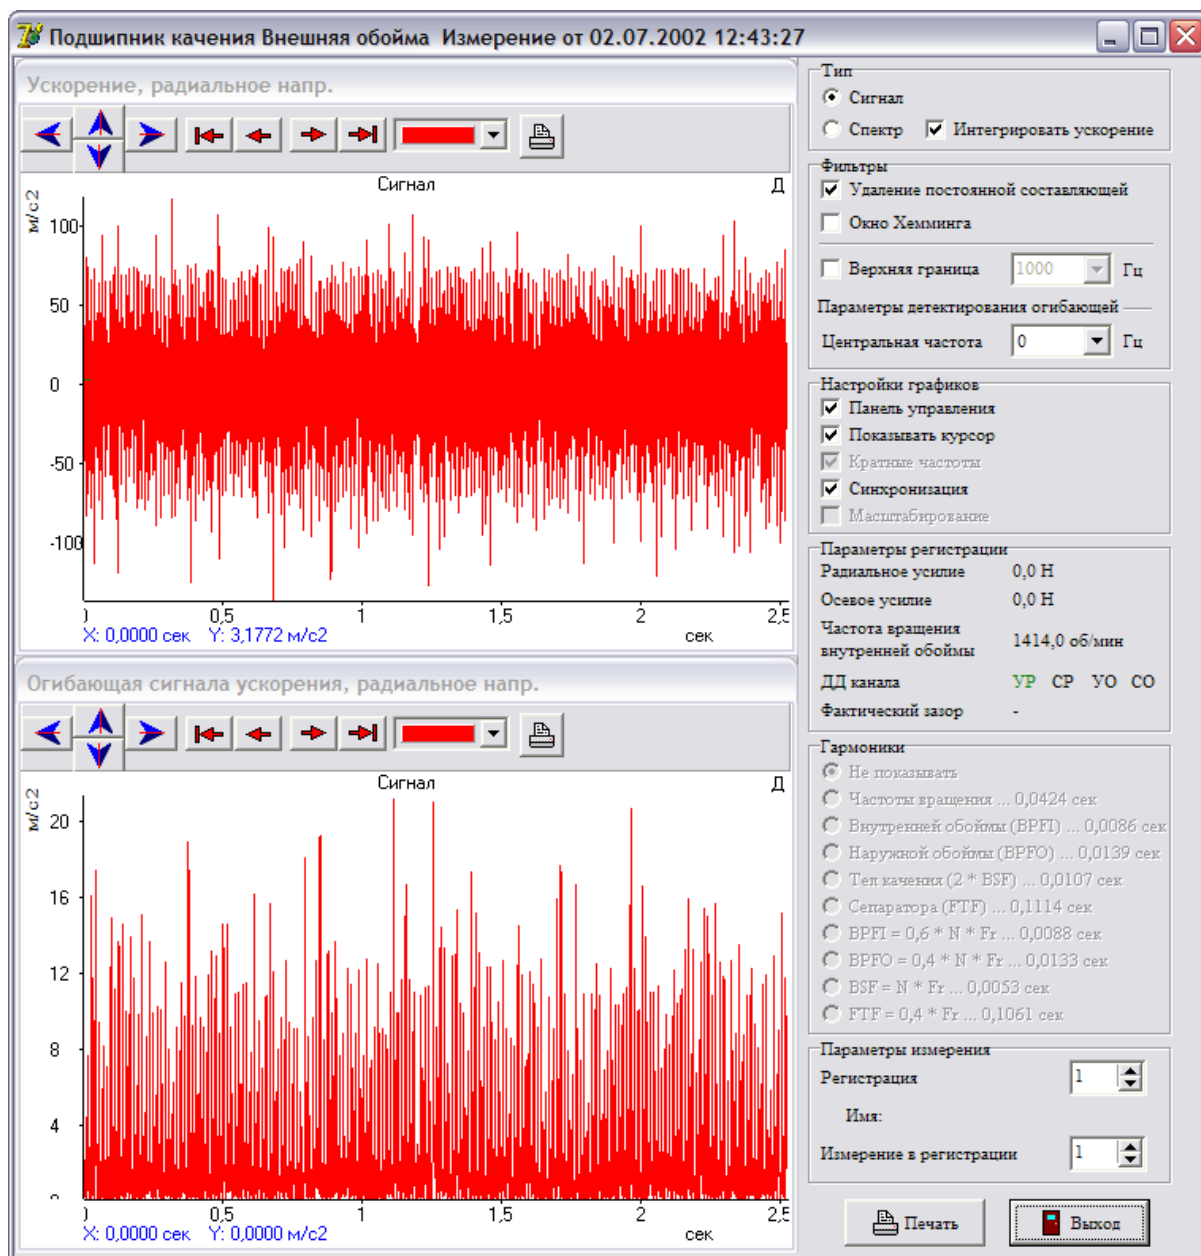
Подшипник качения Внешняя обойма Измерение от 02.07.2002 12:43:27

Ускорение, радиальное напр.

Сигнал
Д
м/с2
100
50
0
-50
-100
)
0,5
1
1,5
2
2,5
сек
X: 0,0000 сек Y: 3,1772 м/с2

Огибающая сигнала ускорения, радиальное напр.

Сигнал
Д
м/с2
20
16
12
8
4
)
0,5
1
1,5
2
2,5
сек
X: 0,0000 сек Y: 0,0000 м/с2

Тип
Сигнал
Спектр
Интегрировать ускорение

Фильтры
Удаление постоянной составляющей
Окно Хемминга
Верхняя граница 1000 Гц
Параметры детектирования огибающей
Центральная частота 0 Гц

Настройки графиков
Панель управления
Показывать курсор
Кратные частоты
Синхронизация
Масштабирование

Параметры регистрации
| | |
|---|---|
| Радиальное усилие | 0,0 Н |
| Осевое усилие | 0,0 Н |
| Частота вращения внутренней обоймы | 1414,0 об/мин |
| ДД канала | УР СР УО СО |
| Фактический зазор | - |

Гармоники
Не показывать
Частоты вращения ... 0,0424 сек
Внутренней обоймы (BPFI) ... 0,0086 сек
Наружной обоймы (BPFO) ... 0,0139 сек
Тел качения (2 * BSF) ... 0,0107 сек
Сепаратора (FTF) ... 0,1114 сек
BPFI = 0,6 * N * Fr ... 0,0088 сек
BPFO = 0,4 * N * Fr ... 0,0133 сек
BSF = N * Fr ... 0,0053 сек
FTF = 0,4 * Fr ... 0,1061 сек

Параметры измерения
Регистрация 1
Имя:
Измерение в регистрации 1

Печать
Выход